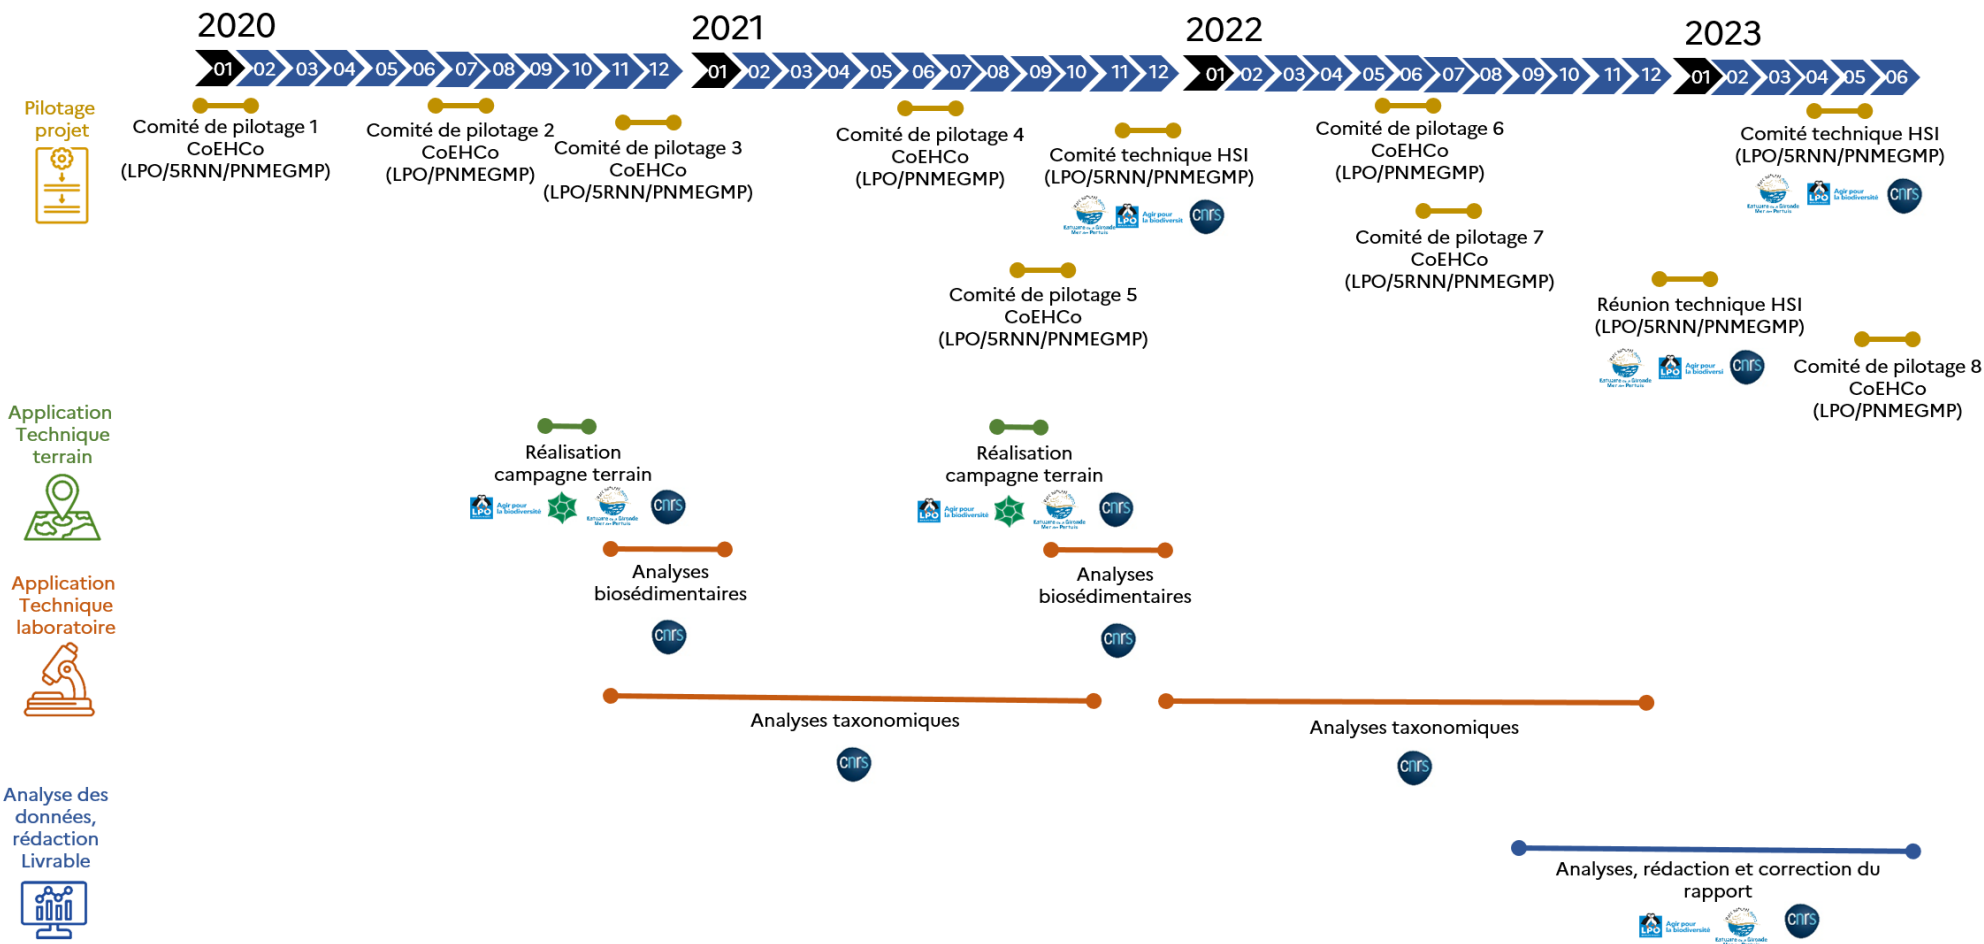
2020 2021 2022 2023

01 02 03 04 05 06 07 08 09 10 11 12 01 02 03 04 05 06 07 08 09 10 11 12 01 02 03 04 05 06 07 08 09 10 11 12 01 02 03 04 05 06

Pilotage projet

Comité de pilotage 1
CoEHCo
(LPO/5RNN/PNMEGMP)

Comité de pilotage 2
CoEHCo
(LPO/PNMEGMP)

Comité de pilotage 3
CoEHCo
(LPO/5RNN/PNMEGMP)

Comité de pilotage 4
CoEHCo
(LPO/PNMEGMP)

Comité technique HSI
(LPO/5RNN/PNMEGMP)

Comité de pilotage 5
CoEHCo
(LPO/5RNN/PNMEGMP)

Comité de pilotage 6
CoEHCo
(LPO/PNMEGMP)

Comité de pilotage 7
CoEHCo
(LPO/5RNN/PNMEGMP)

Réunion technique HSI
(LPO/5RNN/PNMEGMP)

Comité technique HSI
(LPO/5RNN/PNMEGMP)

Comité de pilotage 8
CoEHCo
(LPO/PNMEGMP)

Application Technique terrain

Réalisation campagne terrain

Réalisation campagne terrain

Application Technique laboratoire

Analyses biosédimentaires

Analyses biosédimentaires

Analyses taxonomiques

Analyses taxonomiques

Analyse des données, rédaction Livrable

Analyses, rédaction et correction du rapport